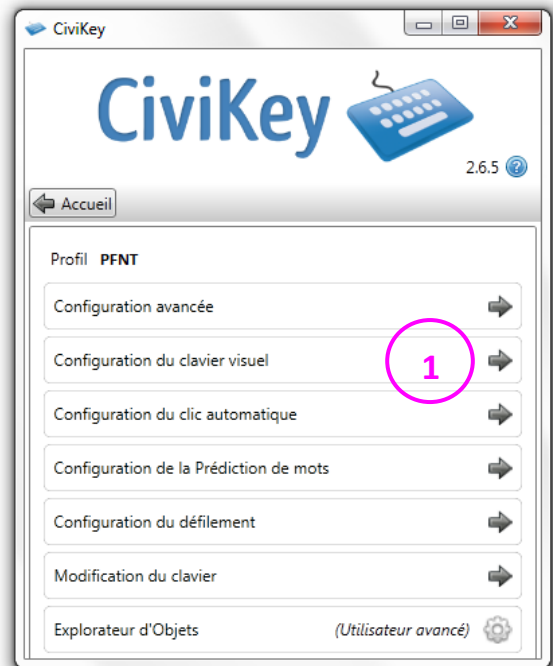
CiviKey

CiviKey

2.6.5

Accueil

Profil PFNT

Configuration avancée

Configuration du clavier visuel

1

Configuration du clic automatique

Configuration de la Prédiction de mots

Configuration du défilement

Modification du clavier

Explorateur d'Objets (Utilisateur avancé)